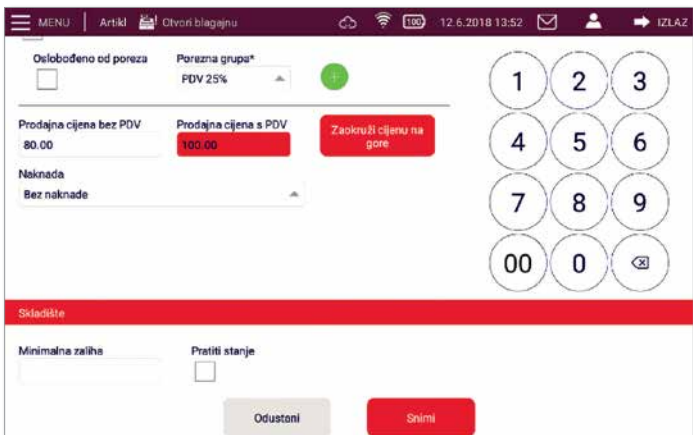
MENU | Artikl Otvori blagajnu 100 12.6.2018 13:52 IZLAZ

Oslobođeno od poreza

Porezna grupa*
PDV 25%

Prodajna cijena bez PDV
80.00

Prodajna cijena s PDV
100.00

Zaokruži cijenu na gore

Naknada
Bez naknade

| 1 | 2 | 3 |
|---|---|---|
| 4 | 5 | 6 |
| 7 | 8 | 9 |
| 00 | 0 | ⌫ |

Skladište

Minimalna zaliha

Pratiti stanje

Odustani

Snimi